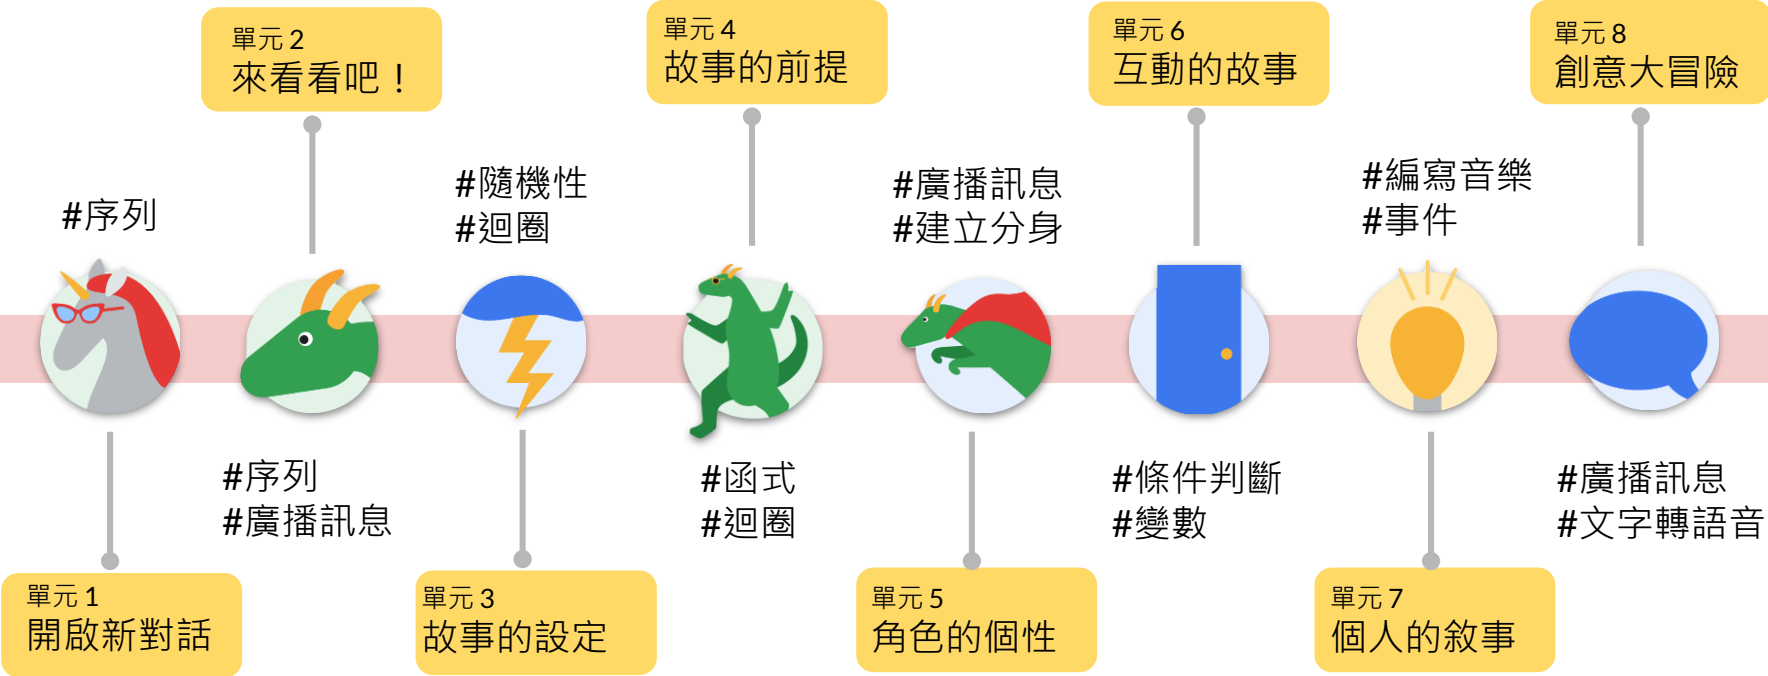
單元 2
來看看吧！

單元 4
故事的前提

單元 6
互動的故事

單元 8
創意大冒險

#序列

#隨機性
#迴圈

#廣播訊息
#建立分身

#編寫音樂
#事件

#序列
#廣播訊息

#函式
#迴圈

#條件判斷
#變數

#廣播訊息
#文字轉語音

單元 1
開啟新對話

單元 3
故事的設定

單元 5
角色的個性

單元 7
個人的敘事